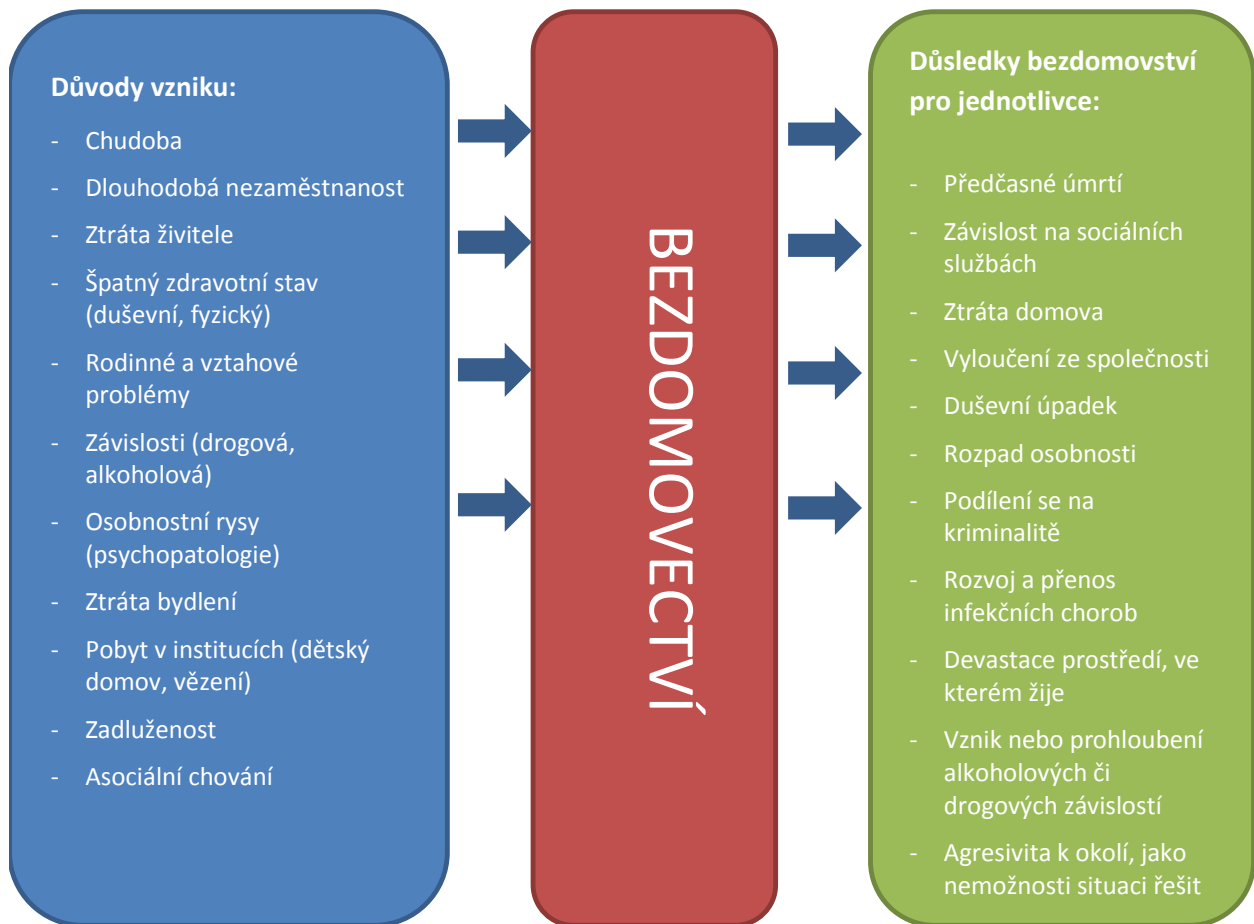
**Důvody vzniku:**

- Chudoba
- Dlouhodobá nezaměstnanost
- Ztráta živitele
- Špatný zdravotní stav (duševní, fyzický)
- Rodinné a vztahové problémy
- Závislosti (drogová, alkoholová)
- Osobnostní rysy (psychopatologie)
- Ztráta bydlení
- Pobyt v institucích (dětský domov, vězení)
- Zadluženost
- Asociální chování

BEZDOMOVECTVÍ

**Důsledky bezdomovství pro jednotlivce:**

- Předčasné úmrtí
- Závislost na sociálních službách
- Ztráta domova
- Vyloučení ze společnosti
- Duševní úpadek
- Rozpad osobnosti
- Podílení se na kriminalitě
- Rozvoj a přenos infekčních chorob
- Devastace prostředí, ve kterém žije
- Vznik nebo prohloubení alkoholových či drogových závislostí
- Agresivita k okolí, jako nemožnosti situaci řešit